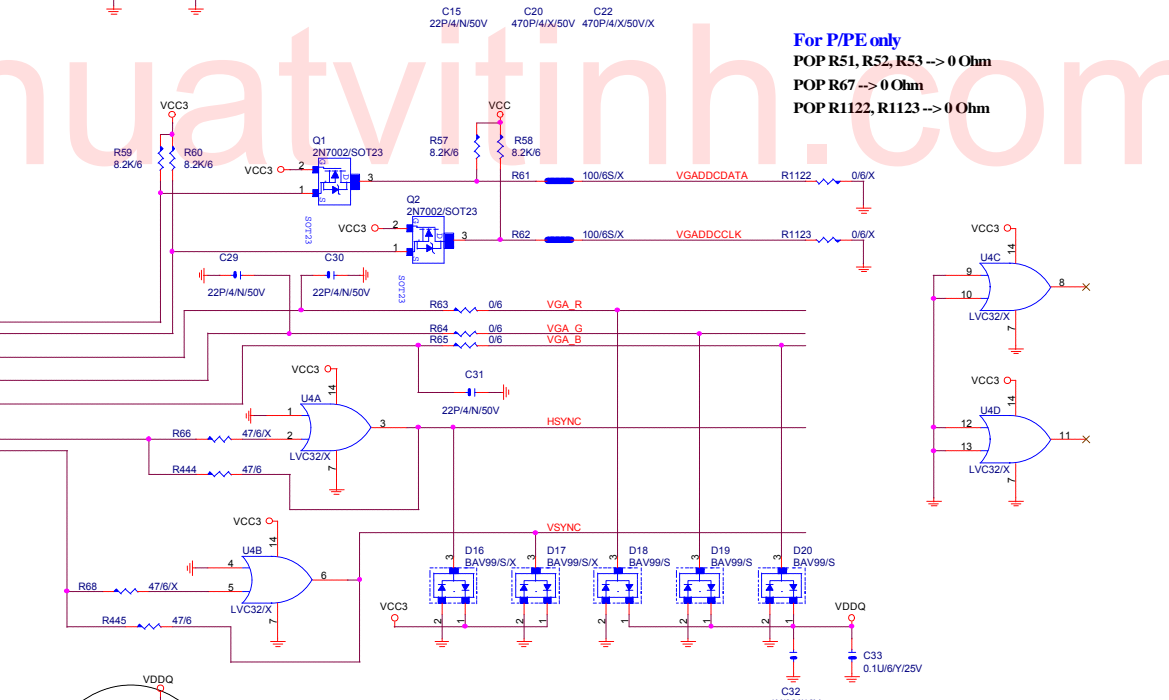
C15
22P/4/N/50V
C20
470P/4/X/50V
C22
470P/4/X/50V/X

For P/PE only
POP R51, R52, R53 --> 0 Ohm
POP R67 --> 0 Ohm
POP R1122, R1123 --> 0 Ohm

huatvitinh.com

VCC3
R59
8.2K/6
R60
8.2K/6
Q1
2N7002/SOT23
VCC3
2
1
3
SOT23
VCC
R57
8.2K/6
R58
8.2K/6
R61
100/6S/X
VGADDCDATA
R1122
0/6/X
Q2
2N7002/SOT23
VCC3
2
1
3
SOT23
R62
100/6S/X
VGADDCCLK
R1123
0/6/X
C29
22P/4/N/50V
C30
22P/4/N/50V
R63
0/6
VGA_R
R64
0/6
VGA_G
R65
0/6
VGA_B
C31
22P/4/N/50V
VCC3
14
U4A
1
2
3
LVC32/X
7
R66
47/6/X
R444
47/6
HSYNC
VCC3
14
U4B
4
5
6
LVC32/X
7
R68
47/6/X
R445
47/6
VSYNC
D16
BAV99/S/X
D17
BAV99/S/X
D18
BAV99/S
D19
BAV99/S
D20
BAV99/S
3
2
1
VCC3
VDDQ
C33
0.1U/6/Y/25V
C32
VDDQ
VCC3
14
U4C
9
10
8
LVC32/X
7
VCC3
14
U4D
12
13
11
LVC32/X
7